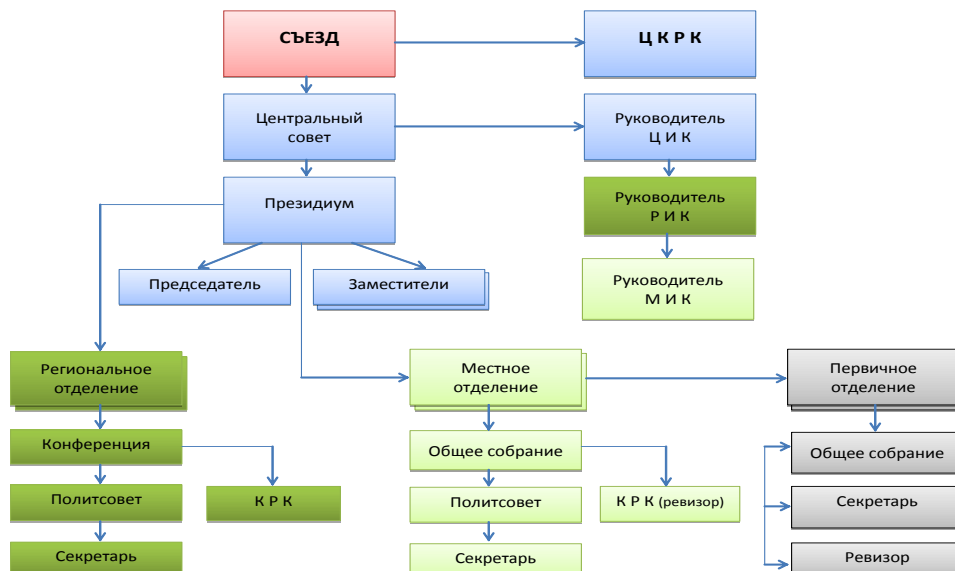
СЪЕЗД

Ц К Р К

Центральный совет

Руководитель Ц И К

Президиум

Руководитель Р И К

Председатель

Заместители

Руководитель М И К

Региональное отделение

Конференция

Политсовет

Секретарь

К Р К

Местное отделение

Общее собрание

Политсовет

Секретарь

К Р К (ревизор)

Первичное отделение

Общее собрание

Секретарь

Ревизор